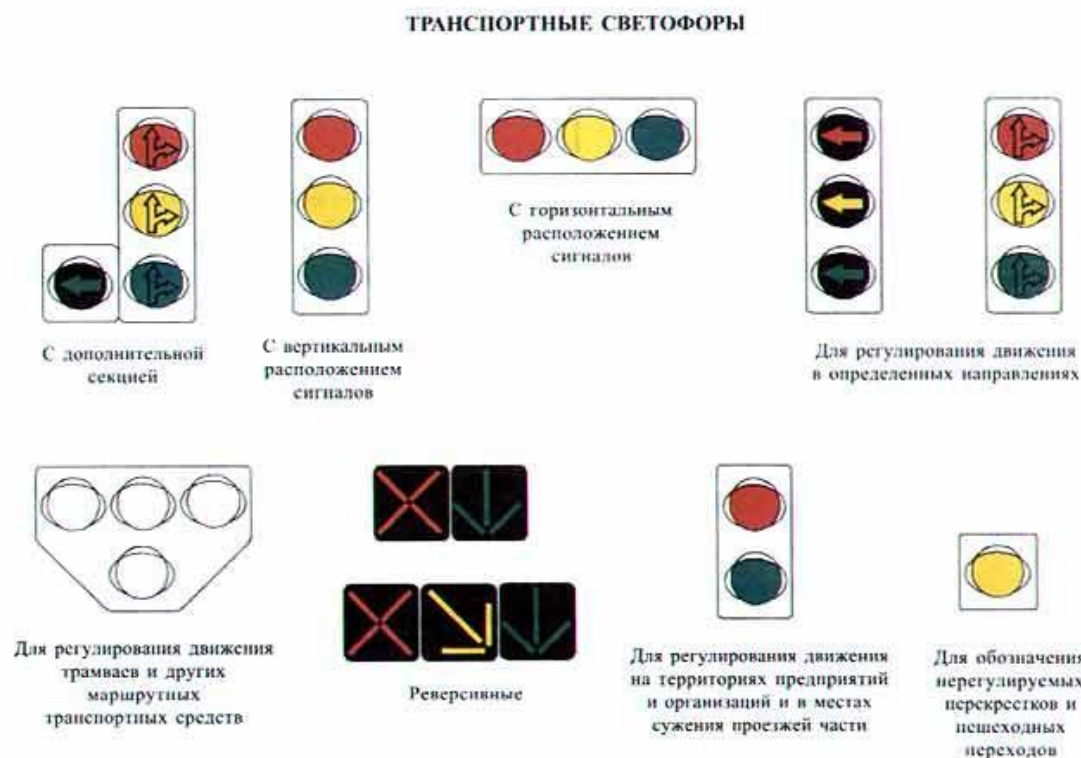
ТРАНСПОРТНЫЕ СВЕТОФОРЫ

С дополнительной секцией

С вертикальным расположением сигналов

С горизонтальным расположением сигналов

Для регулирования движения в определенных направлениях

Для регулирования движения трамваев и других маршрутных транспортных средств

Реверсивные

Для регулирования движения на территориях предприятий и организаций и в местах сужения проезжей части

Для обозначения нерегулируемых перекрестков и пешеходных переходов